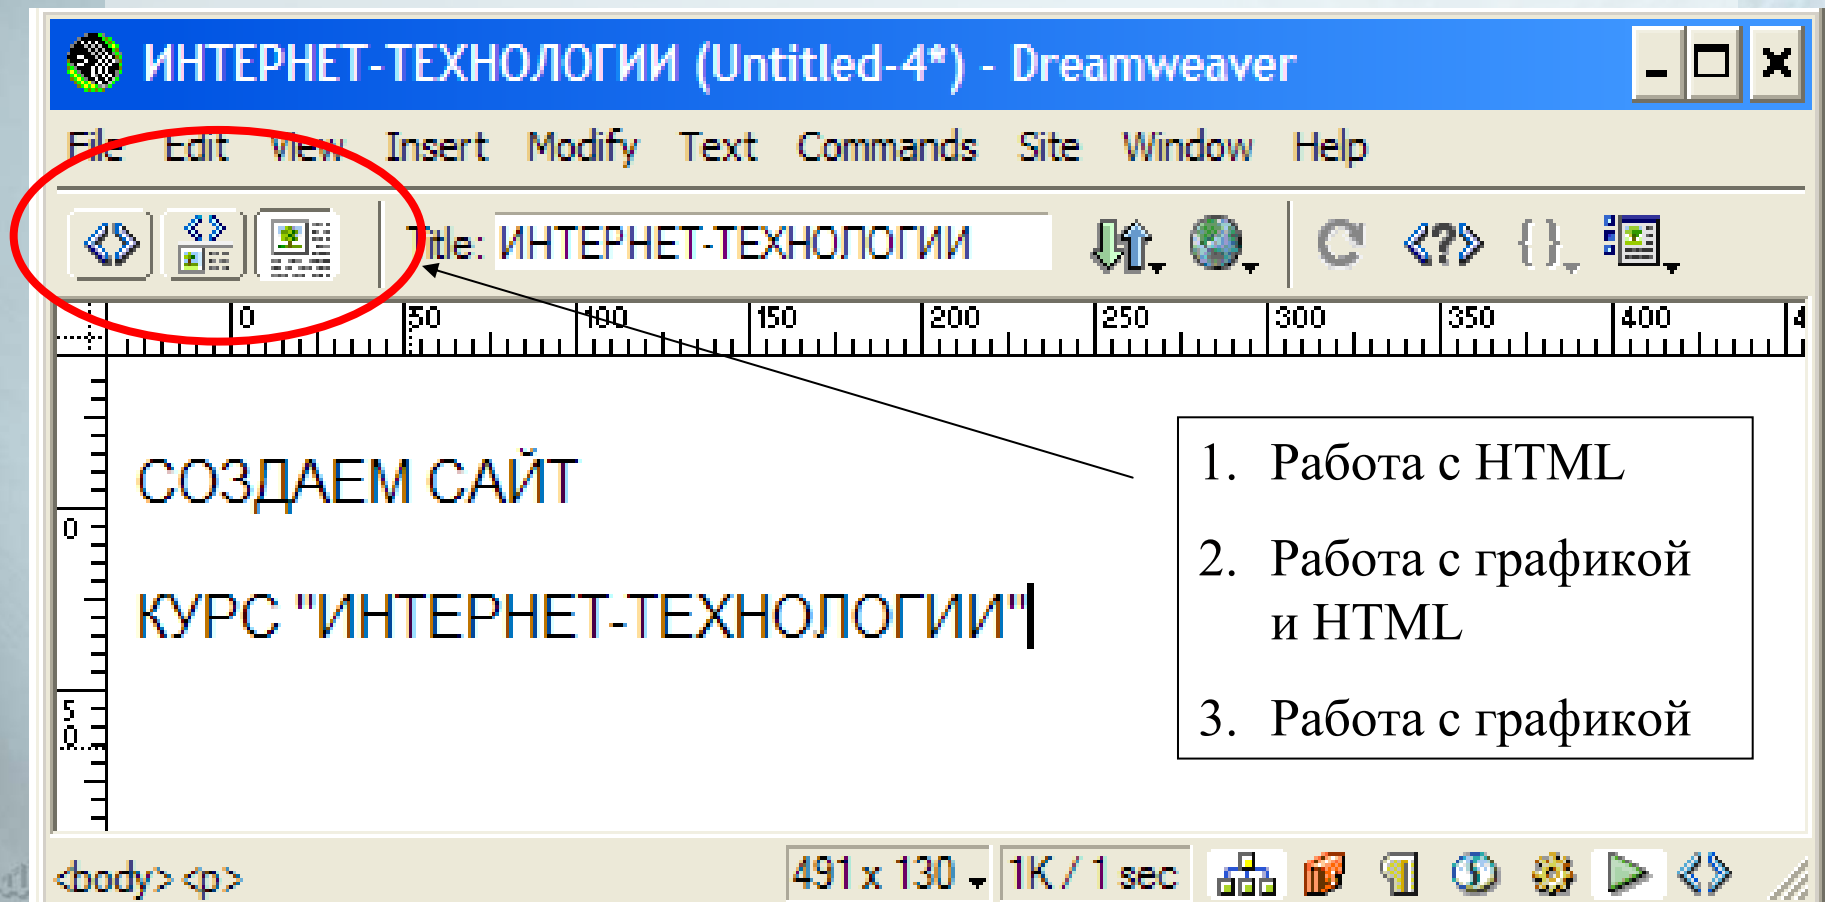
ИНТЕРНЕТ-ТЕХНОЛОГИИ (Untitled-4*) - Dreamweaver

File Edit View Insert Modify Text Commands Site Window Help

Title: ИНТЕРНЕТ-ТЕХНОЛОГИИ

0 50 100 150 200 250 300 350 400

СОЗДАЕМ САЙТ

КУРС "ИНТЕРНЕТ-ТЕХНОЛОГИИ"

1. Работа с HTML

2. Работа с графикой и HTML

3. Работа с графикой

<body> <p>

491 x 130

1K / 1 sec